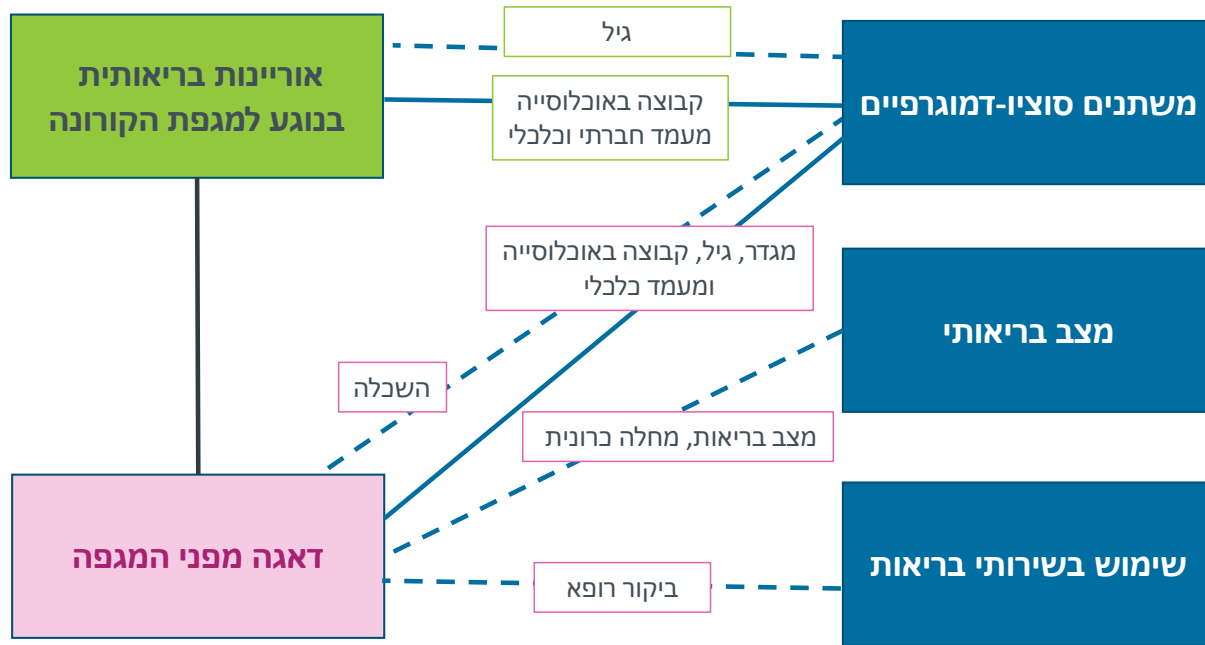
אוריינות בריאותית בנוגע למגפת הקורונה

גיל

קבוצה באוכלוסייה
מעמד חברתי וכלכלי

משתנים סוציו-דמוגרפיים

מגדר, גיל, קבוצה באוכלוסייה ומעמד כלכלי

השכלה

מצב בריאותי

מצב בריאות, מחלה כרונית

דאגה מפני המגפה

ביקור רופא

שימוש בשירותי בריאות